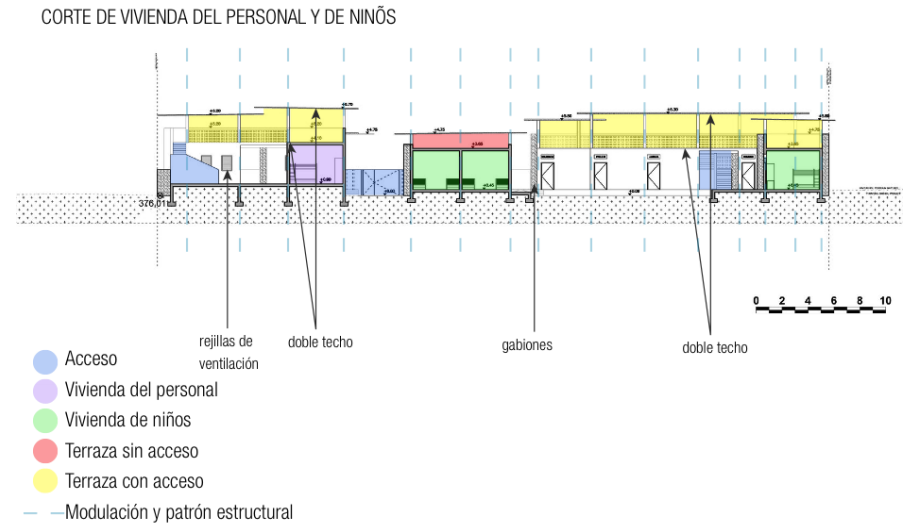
CORTE DE VIVIENDA DEL PERSONAL Y DE NINÕS

376,01

rejillas de ventilación

doble techo

gabiones

doble techo

0 2 4 6 8 10

Acceso

Vivienda del personal

Vivienda de niños

Terraza sin acceso

Terraza con acceso

Modulación y patrón estructural